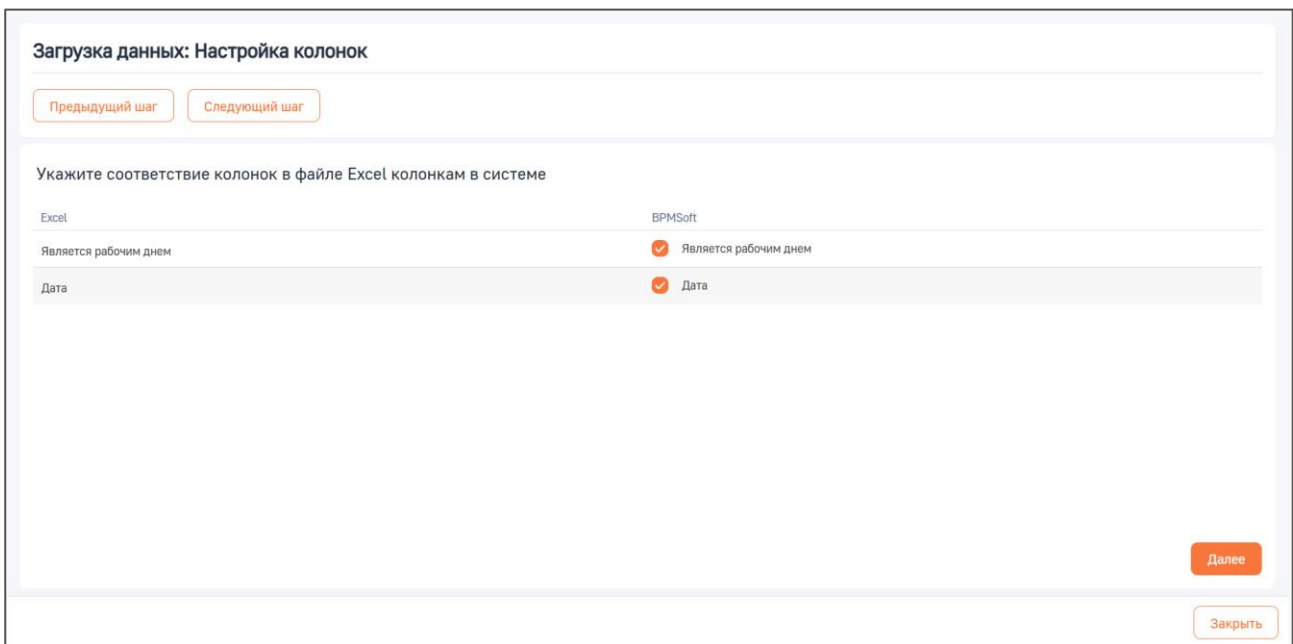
Загрузка данных: Настройка колонок

Предыдущий шаг Следующий шаг

Укажите соответствие колонок в файле Excel колонкам в системе

| Excel | BPMSoft |
|---|---|
| Является рабочим днем | Является рабочим днем |
| Дата | Дата |

Далее

Закрыть